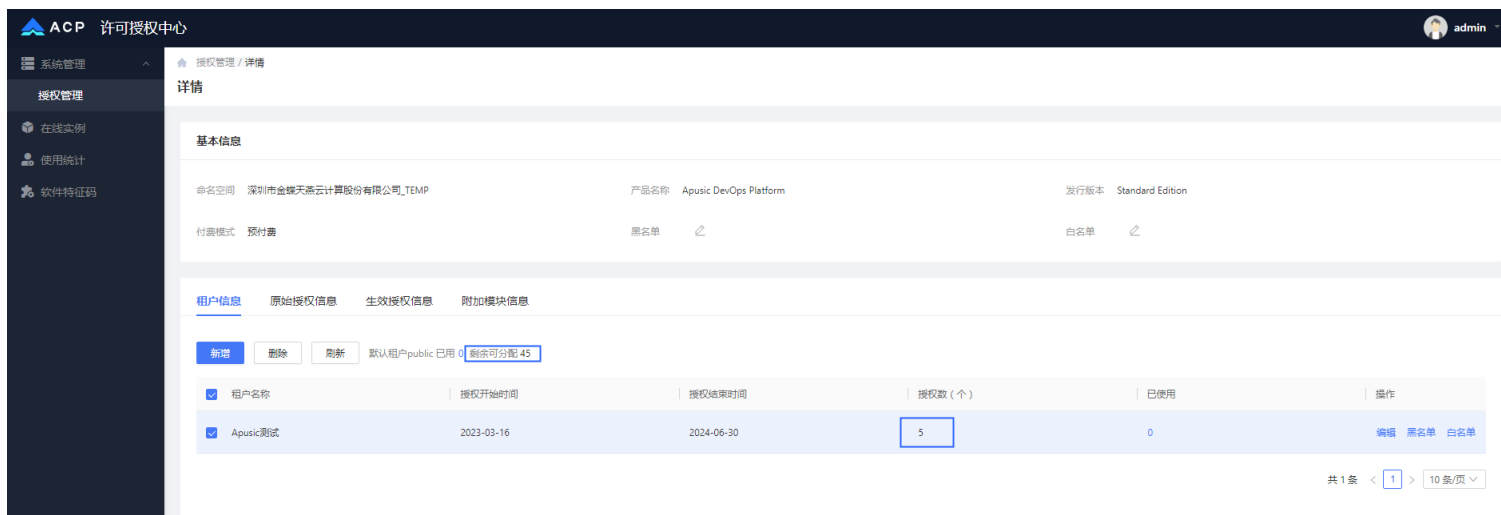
ACP 许可授权中心

admin

系统管理

授权管理

在线实例

使用统计

软件特征码

授权管理 / 详情

详情

基本信息

命名空间 深圳市金蝶天燕云计算股份有限公司_TEMP

产品名称 Apusic DevOps Platform

发行版本 Standard Edition

付费模式 预付费

黑名单

白名单

租户信息 原始授权信息 生效授权信息 附加模块信息

新增 删除 刷新 默认租户public 已用 0 剩余可分配 45

| 租户名称 | 授权开始时间 | 授权结束时间 | 授权数（个） | 已使用 | 操作 |
|---|---|---|---|---|---|
| Apusic测试 | 2023-03-16 | 2024-06-30 | 5 | 0 | 编辑 黑名单 白名单 |

共 1 条 < 1 > 10 条/页